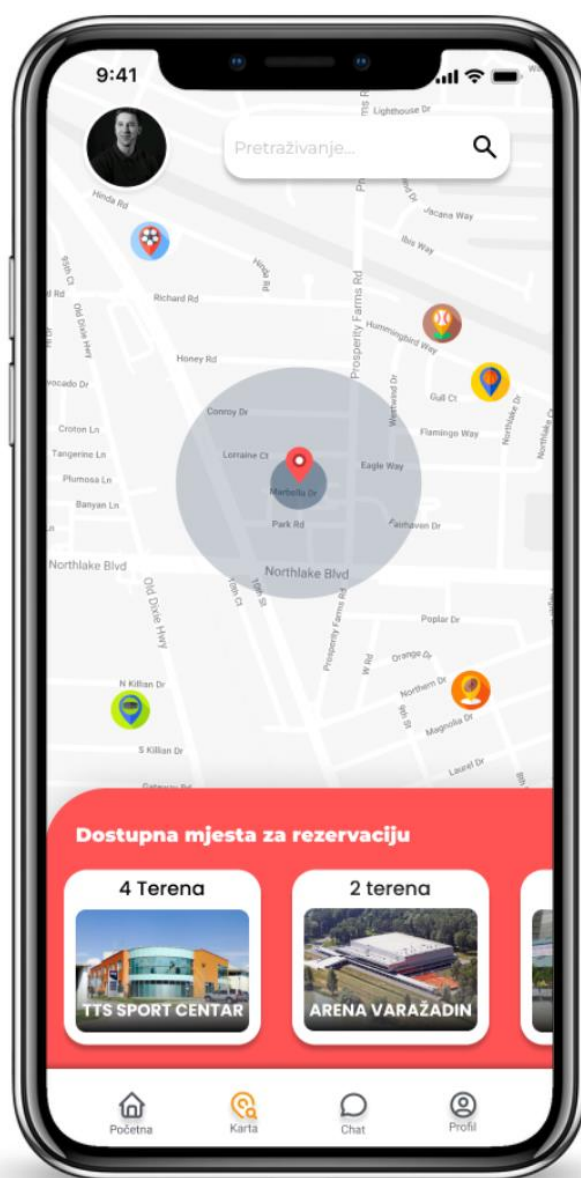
9:41

Pretraživanje...

Lighthouse Dr
Hinda Rd
Jacana Way
Ibis Way
Richard Rd
Prosperity Farms Rd
Hummingbird Way
Honey Rd
Gull Ct
Conroy Dr
Flamingo Way
Croton Ln
Lorraine Ct
Eagle Way
Tangerine Ln
Plumosa Ln
Marbella Dr
Banyan Ln
Park Rd
Fairhaven Dr
Northlake Blvd
Northlake Blvd
Old Dixie Hwy
Poplar Dr
Orange Dr
N Killian Dr
Northern Dr
Magnolia Dr
S Killian Dr
Laurel Dr

Dostupna mjesta za rezervaciju

4 Terena
TTS SPORT CENTAR

2 terena
ARENA VARAŽADIN

Početna
Karta
Chat
Profil